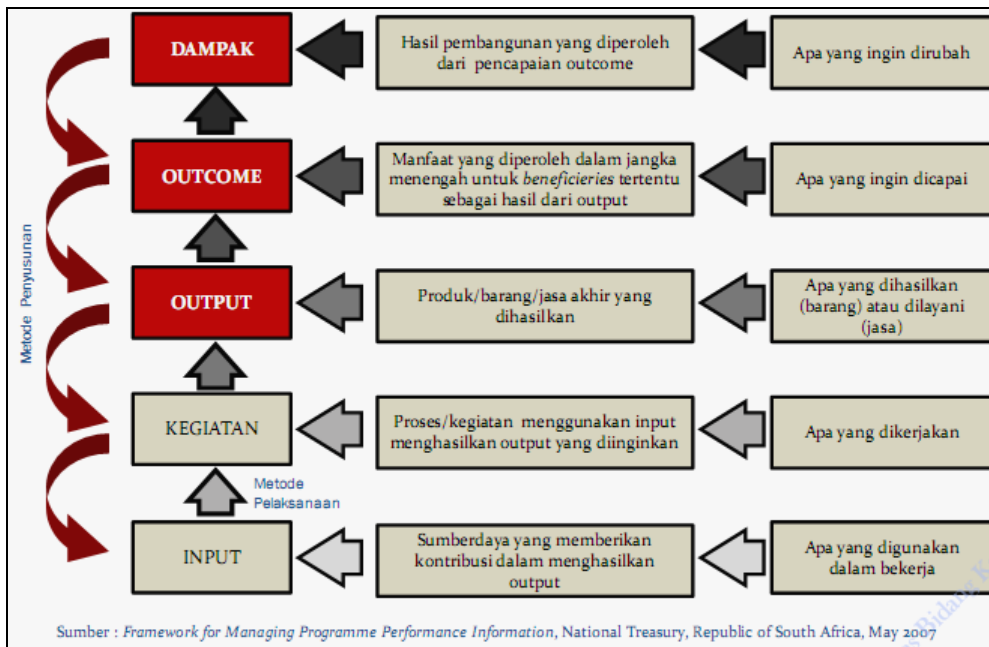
DAMPAK

Hasil pembangunan yang diperoleh dari pencapaian outcome

Apa yang ingin dirubah

OUTCOME

Manfaat yang diperoleh dalam jangka menengah untuk *beneficieries* tertentu sebagai hasil dari output

Apa yang ingin dicapai

OUTPUT

Produk/barang/jasa akhir yang dihasilkan

Apa yang dihasilkan (barang) atau dilayani (jasa)

KEGIATAN

Proses/kegiatan menggunakan input menghasilkan output yang diinginkan

Apa yang dikerjakan

Metode Pelaksanaan

INPUT

Sumberdaya yang memberikan kontribusi dalam menghasilkan output

Apa yang digunakan dalam bekerja

Metode Penyusunan

Sumber : *Framework for Managing Programme Performance Information*, National Treasury, Republic of South Africa, May 2007

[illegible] Bidang K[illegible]